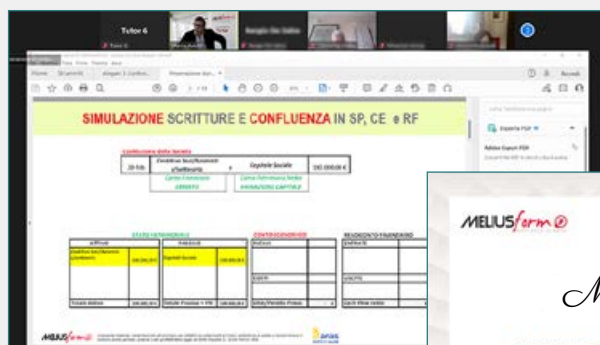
Tutor 6

SIMULAZIONE SCRITTURE E CONFLUENZA IN SP, CE e RF

Costituzione della Società

Capitale Sociale

100.000,00 €

STATO PATRIMONIALE

CONTO ECONOMICO

RENDICONTO FINANZIARIO

Esporta PDF

MELIUSform

MELIUSform